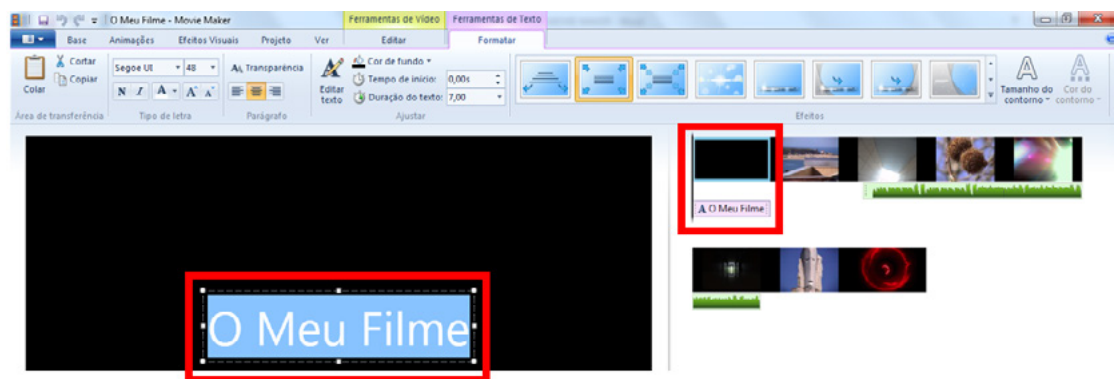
O Meu Filme - Movie Maker

Ferramentas de Vídeo | Ferramentas de Texto

Base | Animações | Efeitos Visuais | Projeto | Ver | Editar | Formatar

Colar | Cortar | Copiar
Área de transferência

Segoe UI | 48
N | I | A | A | A
Tipo de letra

Transparência
Parágrafo

Editar texto
Cor de fundo
Tempo de início: 0,00s
Duração do texto: 7,00
Ajustar

Efeitos

Tamanho do contorno | Cor do contorno

A O Meu Filme

O Meu Filme